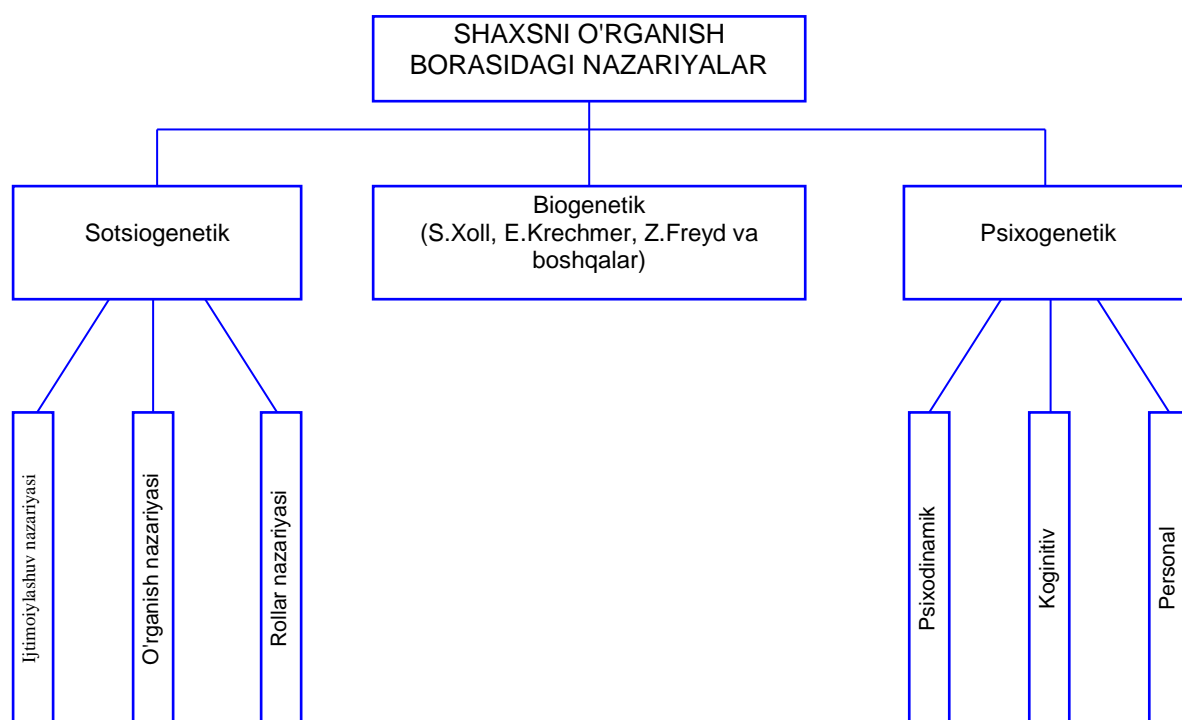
SHAXSNI O'RGANISH BORASIDAGI NAZARIYALAR

Sotsiogenetik

Biogenetik (S.Xoll, E.Krechmer, Z.Freyd va boshqalar)

Psixogenetik

Ijtimoiylashuv nazariyasi

O'rganish nazariyasi

Rollar nazariyasi

Psixodinamik

Koginitiv

Personal